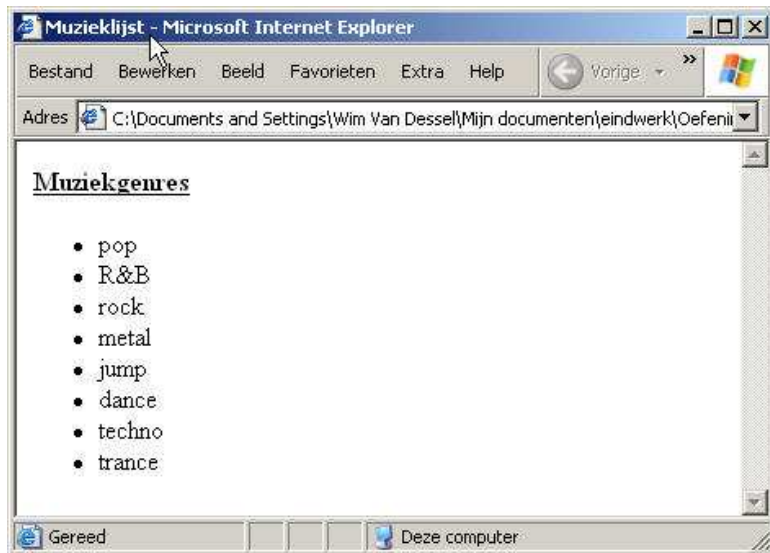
Muzieklijst - Microsoft Internet Explorer

Bestand Bewerken Beeld Favorieten Extra Help Vorige

Adres C:\Documents and Settings\Wim Van Dessel\Mijn documenten\eindwerk\Oefeni

Muziekgenres

- pop
- R&B
- rock
- metal
- jump
- dance
- techno
- trance

Gereed Deze computer